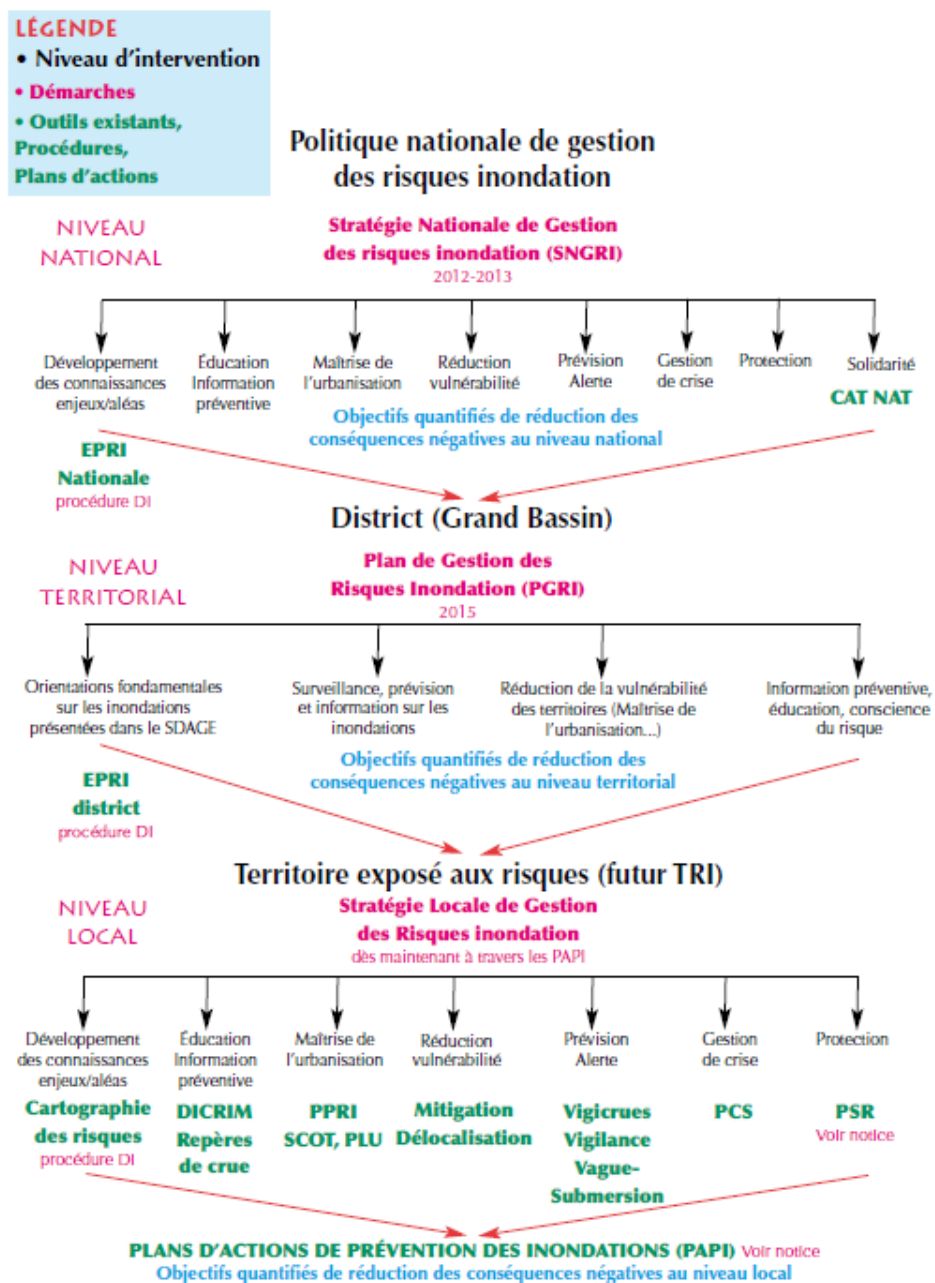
LÉGENDE
• Niveau d'intervention
• Démarches
• Outils existants, Procédures, Plans d'actions

Politique nationale de gestion des risques inondation

NIVEAU NATIONAL

Stratégie Nationale de Gestion des risques inondation (SNGRI)
2012-2013

Développement des connaissances enjeux/aléas

Éducation Information préventive

Maîtrise de l'urbanisation

Réduction vulnérabilité

Prévision Alerte

Gestion de crise

Protection

Solidarité
CAT NAT

Objectifs quantifiés de réduction des conséquences négatives au niveau national

EPRI Nationale
procédure DI

District (Grand Bassin)

NIVEAU TERRITORIAL

Plan de Gestion des Risques Inondation (PGRI)
2015

Orientations fondamentales sur les inondations présentées dans le SDAGE

Surveillance, prévision et information sur les inondations

Réduction de la vulnérabilité des territoires (Maîtrise de l'urbanisation...)

Information préventive, éducation, conscience du risque

Objectifs quantifiés de réduction des conséquences négatives au niveau territorial

EPRI district
procédure DI

Territoire exposé aux risques (futur TRI)

NIVEAU LOCAL

Stratégie Locale de Gestion des Risques inondation
dès maintenant à travers les PAPI

Développement des connaissances enjeux/aléas
Cartographie des risques
procédure DI

Éducation Information préventive
DICRIM
Repères de crue

Maîtrise de l'urbanisation
PPRI
SCOT, PLU

Réduction vulnérabilité
Mitigation
Délocalisation

Prévision Alerte
Vigicrues
Vigilance
Vague-Submersion

Gestion de crise
PCS

Protection
PSR
Voir notice

PLANS D'ACTIONS DE PRÉVENTION DES INONDATIONS (PAPI) Voir notice
Objectifs quantifiés de réduction des conséquences négatives au niveau local